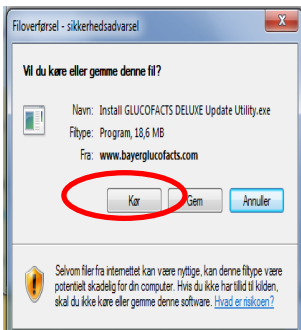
Filoverførsel - sikkerhedsadvarsel

Vil du køre eller gemme denne fil?

Navn: Install GLUCOFACTS DELUXE Update Utility.exe
Filtype: Program, 18,6 MB
Fra: www.bayerglucofacts.com

Kør
Gem
Annuller

Selvom filer fra internettet kan være nyttige, kan denne filtype være potentielt skadelig for din computer. Hvis du ikke har tillid til kilden, skal du ikke køre eller gemme denne software. Hvad er risikoen?